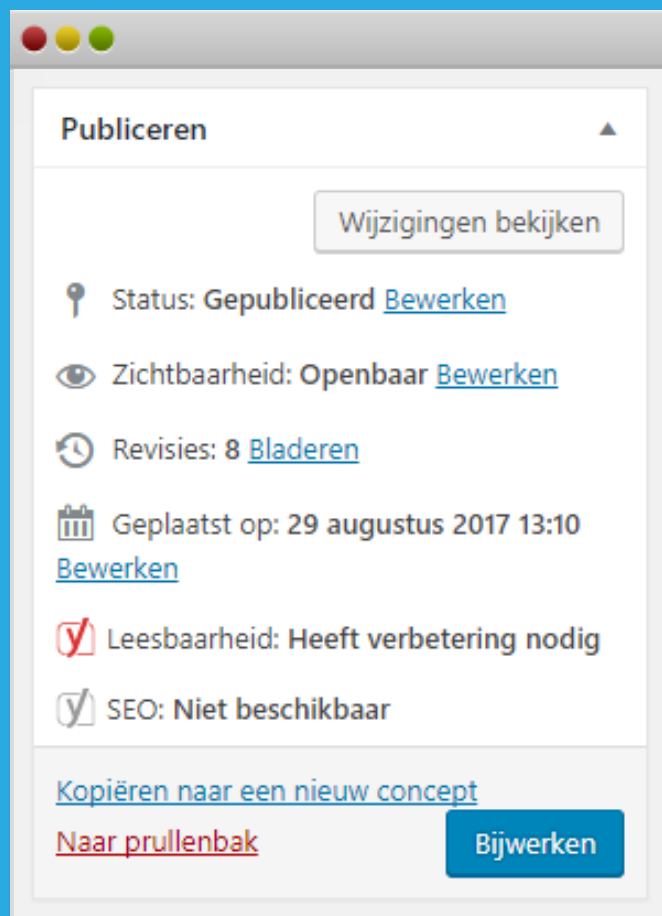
Publiceren

Wijzigingen bekijken

Status: **Gepubliceerd** Bewerken

Zichtbaarheid: **Openbaar** Bewerken

Revisies: **8** Bladeren

Geplaatst op: **29 augustus 2017 13:10** Bewerken

Leesbaarheid: **Heeft verbetering nodig**

SEO: **Niet beschikbaar**

Kopiëren naar een nieuw concept

Naar prullenbak

Bijwerken